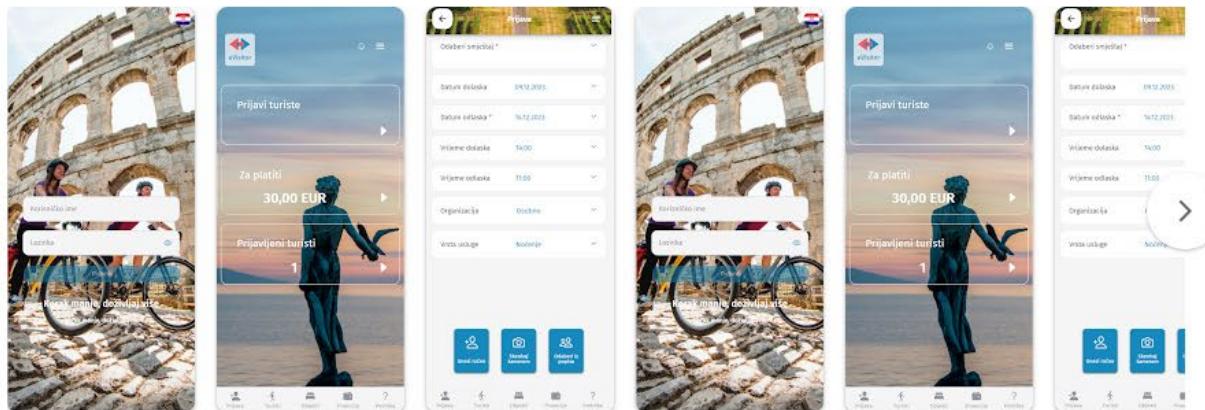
Korisničko ime
Lozinka
Korak manje, doživljaj više

eVisitor
Prijavi turiste
Za platiti
30,00 EUR
Prijavljeni turisti
1
Prijava Turisti Objekti Financije Pomoć

Prijava
Odaberi smještaj *
Datum dolaska 09.12.2023
Datum odlaska * 16.12.2023
Vrijeme dolaska 14:00
Vrijeme odlaska 11:00
Organizacija Osobno
Vrsta usluge Noćenje
Unesi ručno
Skeniraj kamerom
Odaberi iz popisa
Prijava Turisti Objekti Financije Pomoć

Korisničko ime
Lozinka
Korak manje, doživljaj više

eVisitor
Prijavi turiste
Za platiti
30,00 EUR
Prijavljeni turisti
1
Prijava Turisti Objekti Financije Pomoć

Prijava
Odaberi smještaj *
Datum dolaska 09.12.2023
Datum odlaska * 16.12.2023
Vrijeme dolaska 14:00
Vrijeme odlaska 11:00
Organizacija
Vrsta usluge Noćenje
Unesi ručno
Skeniraj kamerom
Prijava Turisti Objekti Financije